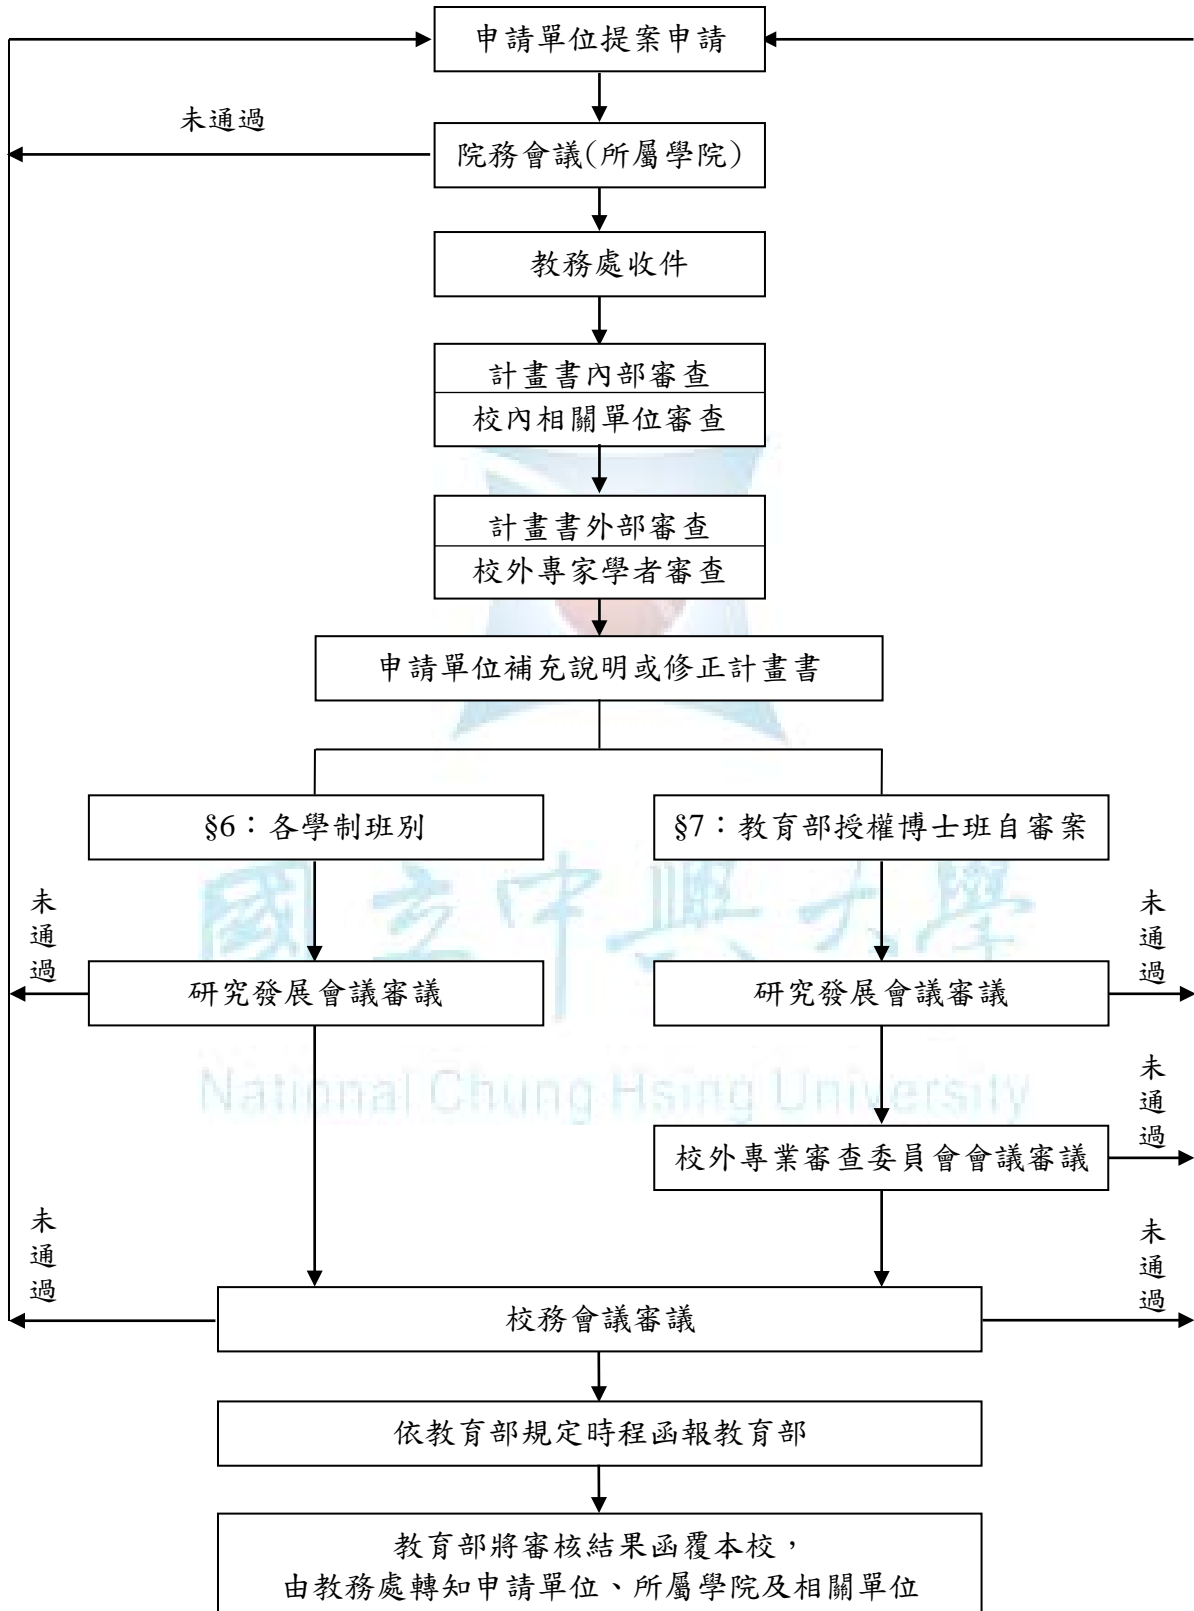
申請單位提案申請

未通過

院務會議(所屬學院)

教務處收件

計畫書內部審查
校內相關單位審查

計畫書外部審查
校外專家學者審查

申請單位補充說明或修正計畫書

§6：各學制班別

§7：教育部授權博士班自審案

國立中興大學

未通過

研究發展會議審議

研究發展會議審議

未通過

National Chung Hsing University

未通過

校外專業審查委員會會議審議

未通過

未通過

校務會議審議

依教育部規定時程函報教育部

教育部將審核結果函覆本校，
由教務處轉知申請單位、所屬學院及相關單位